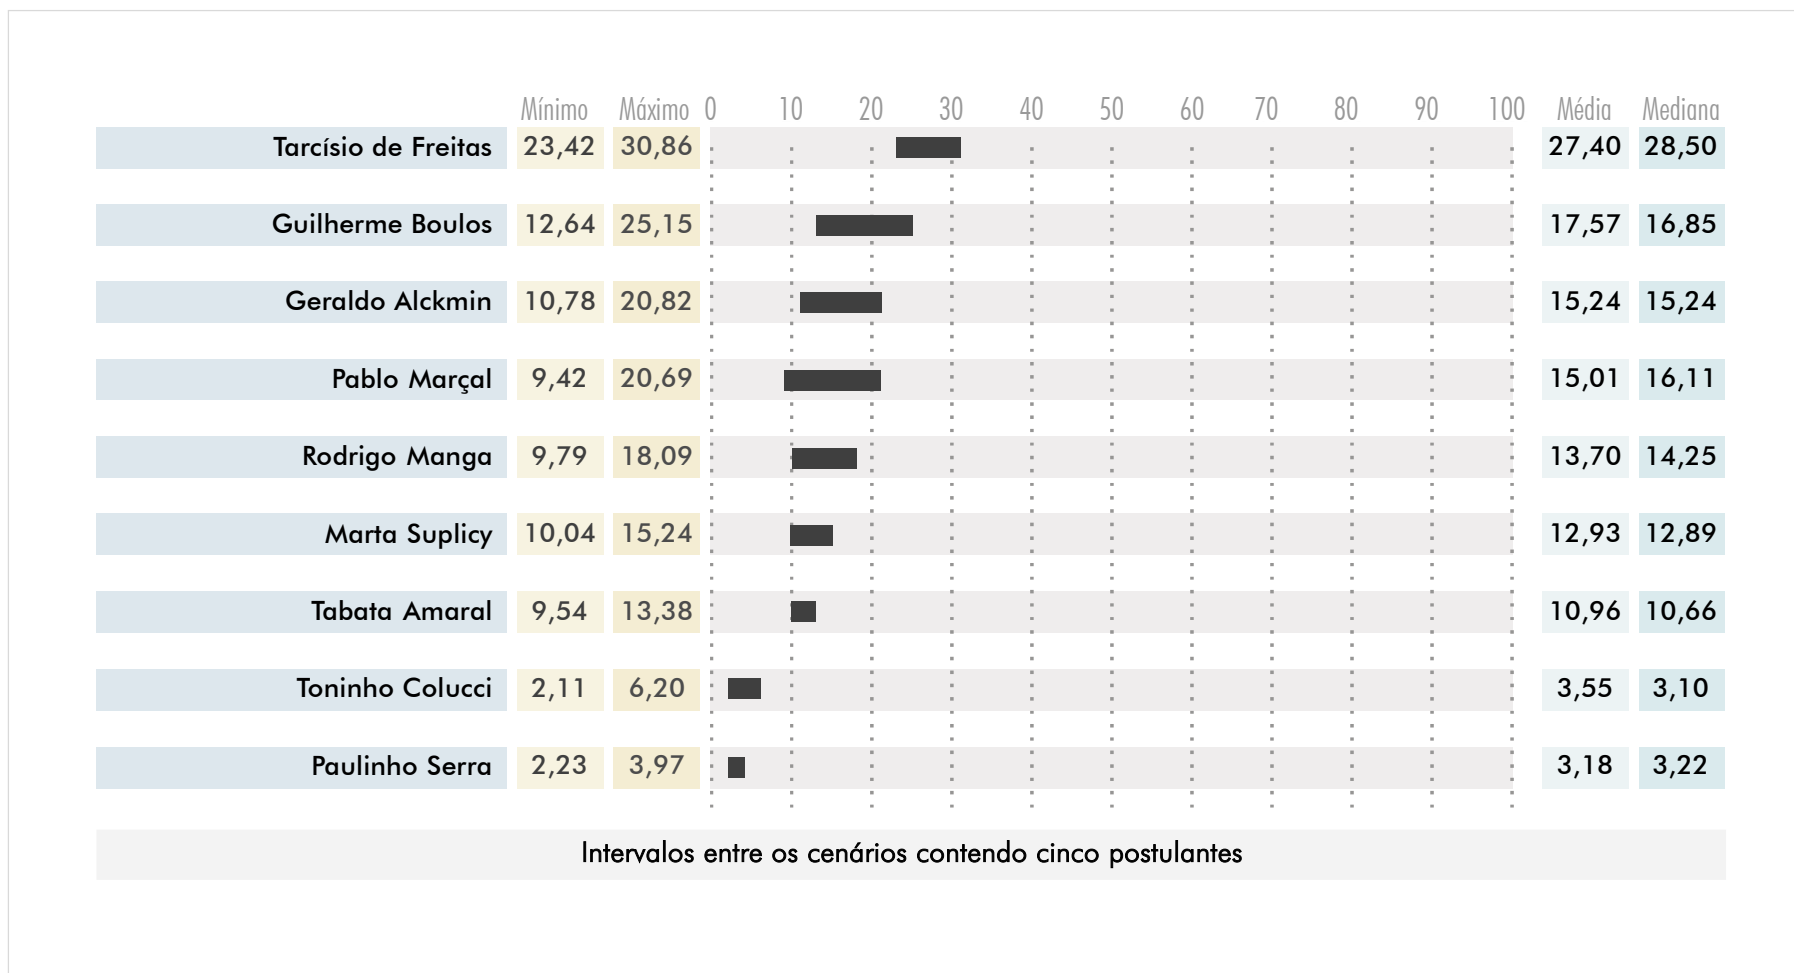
| | Mínimo | Máximo | 0 10 20 30 40 50 60 70 80 90 100 | Média | Mediana |
|---|---|---|---|---|---|
| Tarcísio de Freitas | 23,42 | 30,86 | | 27,40 | 28,50 |
| Guilherme Boulos | 12,64 | 25,15 | | 17,57 | 16,85 |
| Geraldo Alckmin | 10,78 | 20,82 | | 15,24 | 15,24 |
| Pablo Marçal | 9,42 | 20,69 | | 15,01 | 16,11 |
| Rodrigo Manga | 9,79 | 18,09 | | 13,70 | 14,25 |
| Marta Suplicy | 10,04 | 15,24 | | 12,93 | 12,89 |
| Tabata Amaral | 9,54 | 13,38 | | 10,96 | 10,66 |
| Toninho Colucci | 2,11 | 6,20 | | 3,55 | 3,10 |
| Paulinho Serra | 2,23 | 3,97 | | 3,18 | 3,22 |

Intervalos entre os cenários contendo cinco postulantes